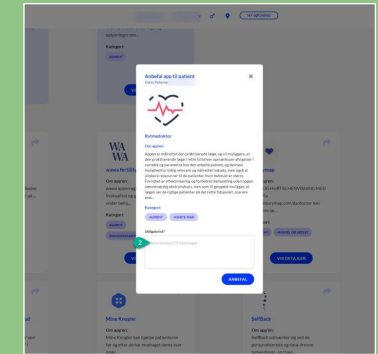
Anbefal app til patient
Hans Petersen

×

Rytmedoktor

Om appen

Appen er udviklet med praktiserende læge, og vil muliggøre, at den praktiserende læge i mere fokuseret samarbejde med... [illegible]

Kategori

Udbyder

Anbefal

WA
WA

Mine Knogler

Om appen:

Selfback

Om appen:

VIS DETALJER